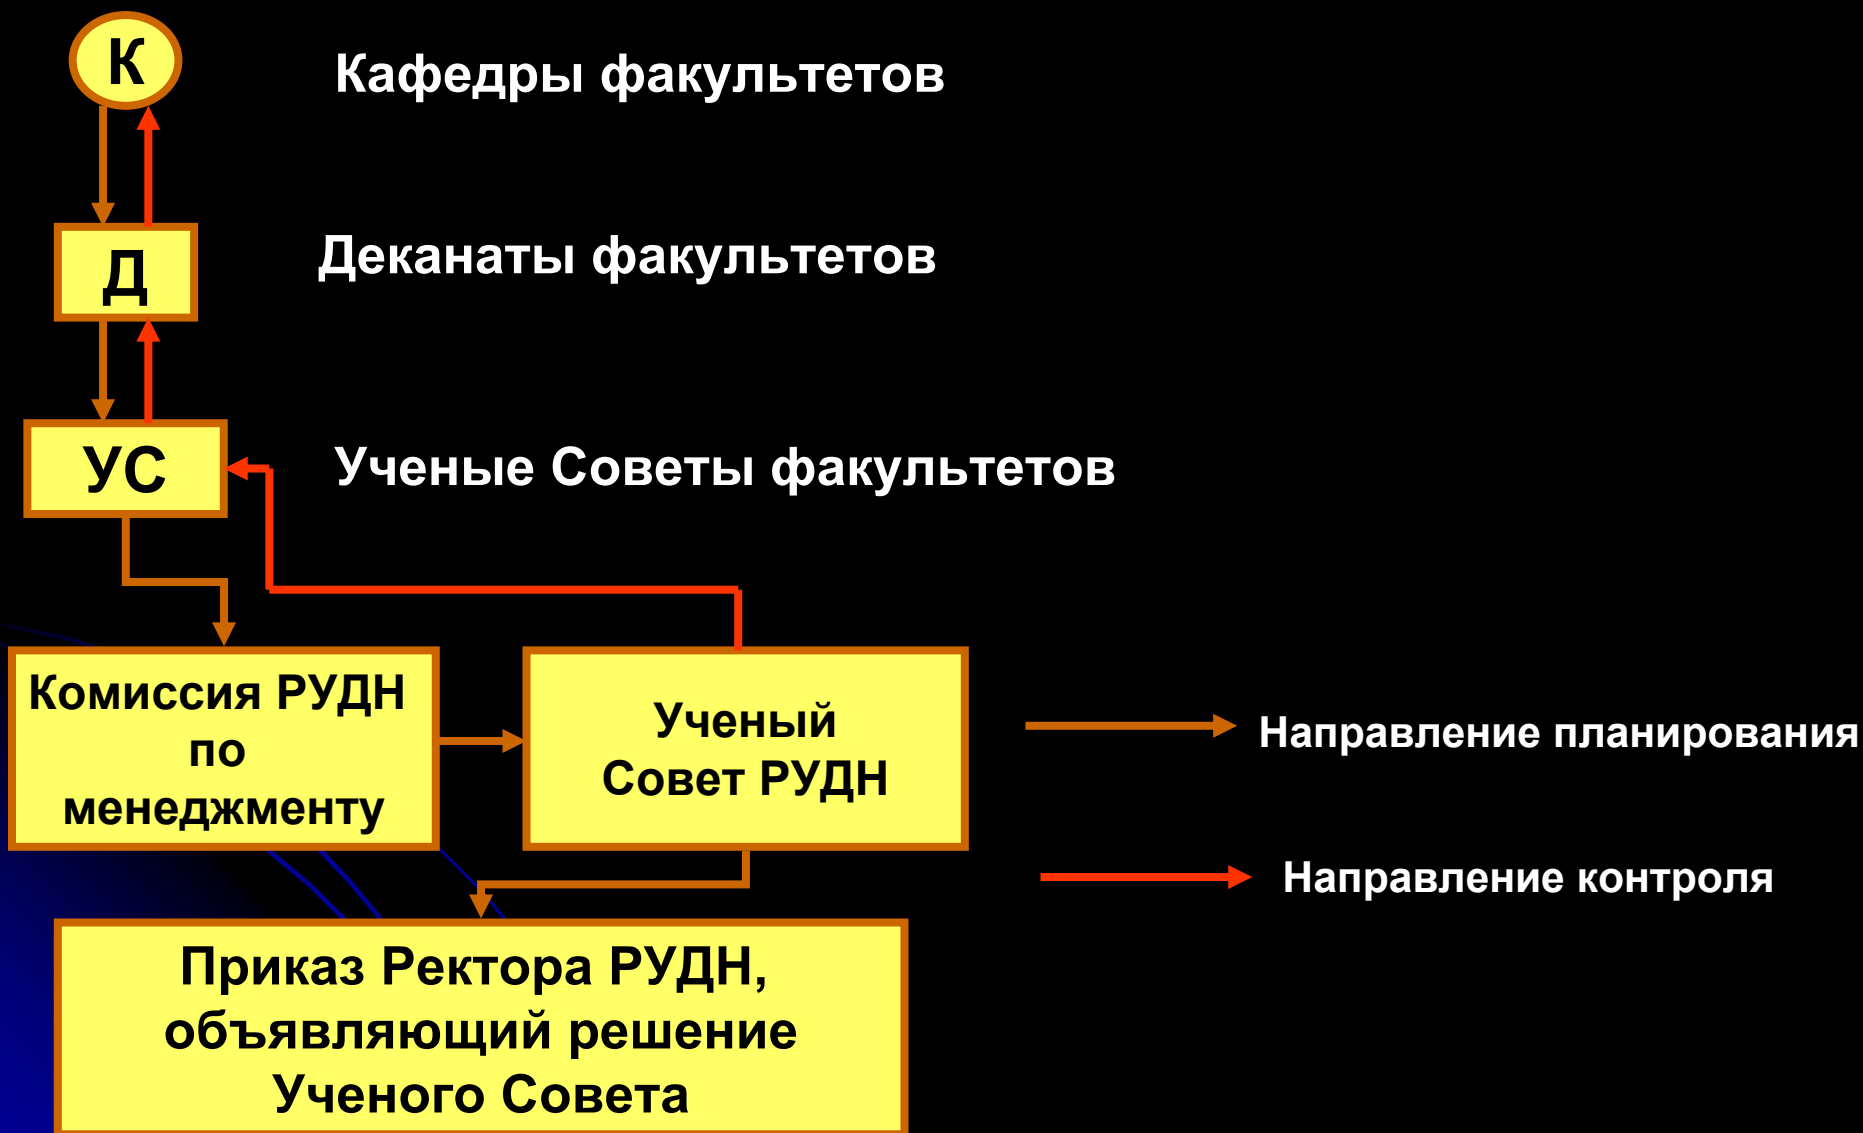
К

Кафедры факультетов

Д

Деканаты факультетов

УС

Ученые Советы факультетов

Комиссия РУДН по менеджменту

Ученый Совет РУДН

Направление планирования

Направление контроля

Приказ Ректора РУДН, объявляющий решение Ученого Совета